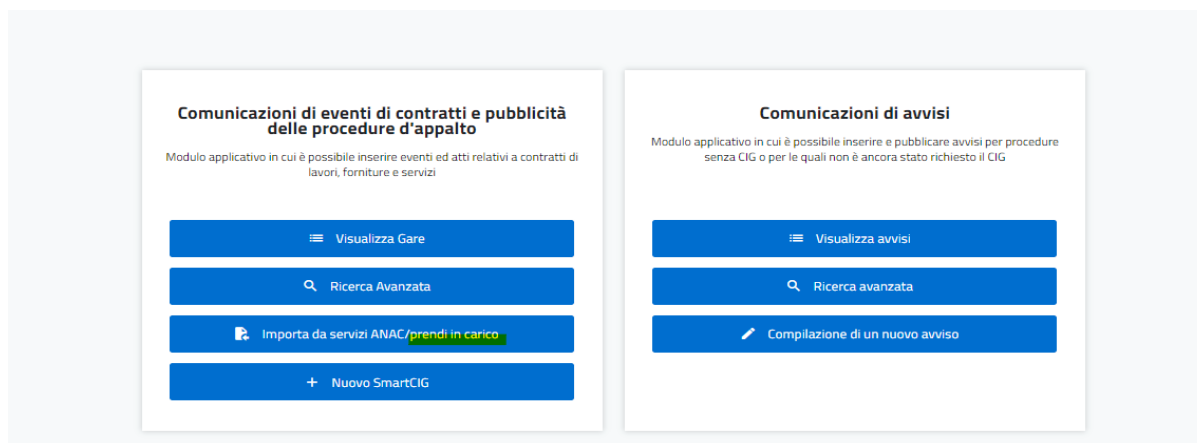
Comunicazioni di eventi di contratti e pubblicità delle procedure d'appalto

Modulo applicativo in cui è possibile inserire eventi ed atti relativi a contratti di lavori, forniture e servizi

Visualizza Gare

Ricerca Avanzata

Importa da servizi ANAC/prendi in carico

+ Nuovo SmartCIG

Comunicazioni di avvisi

Modulo applicativo in cui è possibile inserire e pubblicare avvisi per procedure senza CIG o per le quali non è ancora stato richiesto il CIG

Visualizza avvisi

Ricerca avanzata

Compilazione di un nuovo avviso